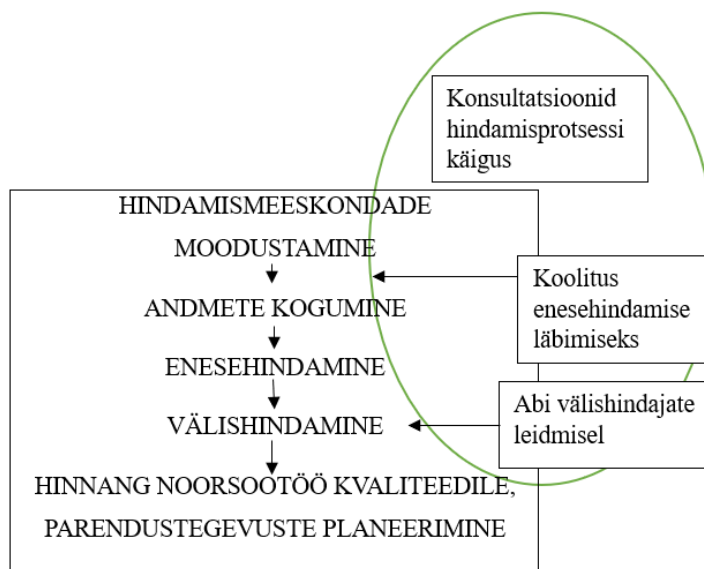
Konsultatsioonid hindamisprotsessi käigus

HINDAMISMEESKONDADE MOODUSTAMINE

ANDMETE KOGUMINE

ENESEHINDAMINE

VÄLISHINDAMINE

HINNANG NOORSOOTÖÖ KVALITEEDILE, PARENDUSTEGEVUSTE PLANEERIMINE

Koolitus enesehindamise läbimiseks

Abi välishindajate leidmisel